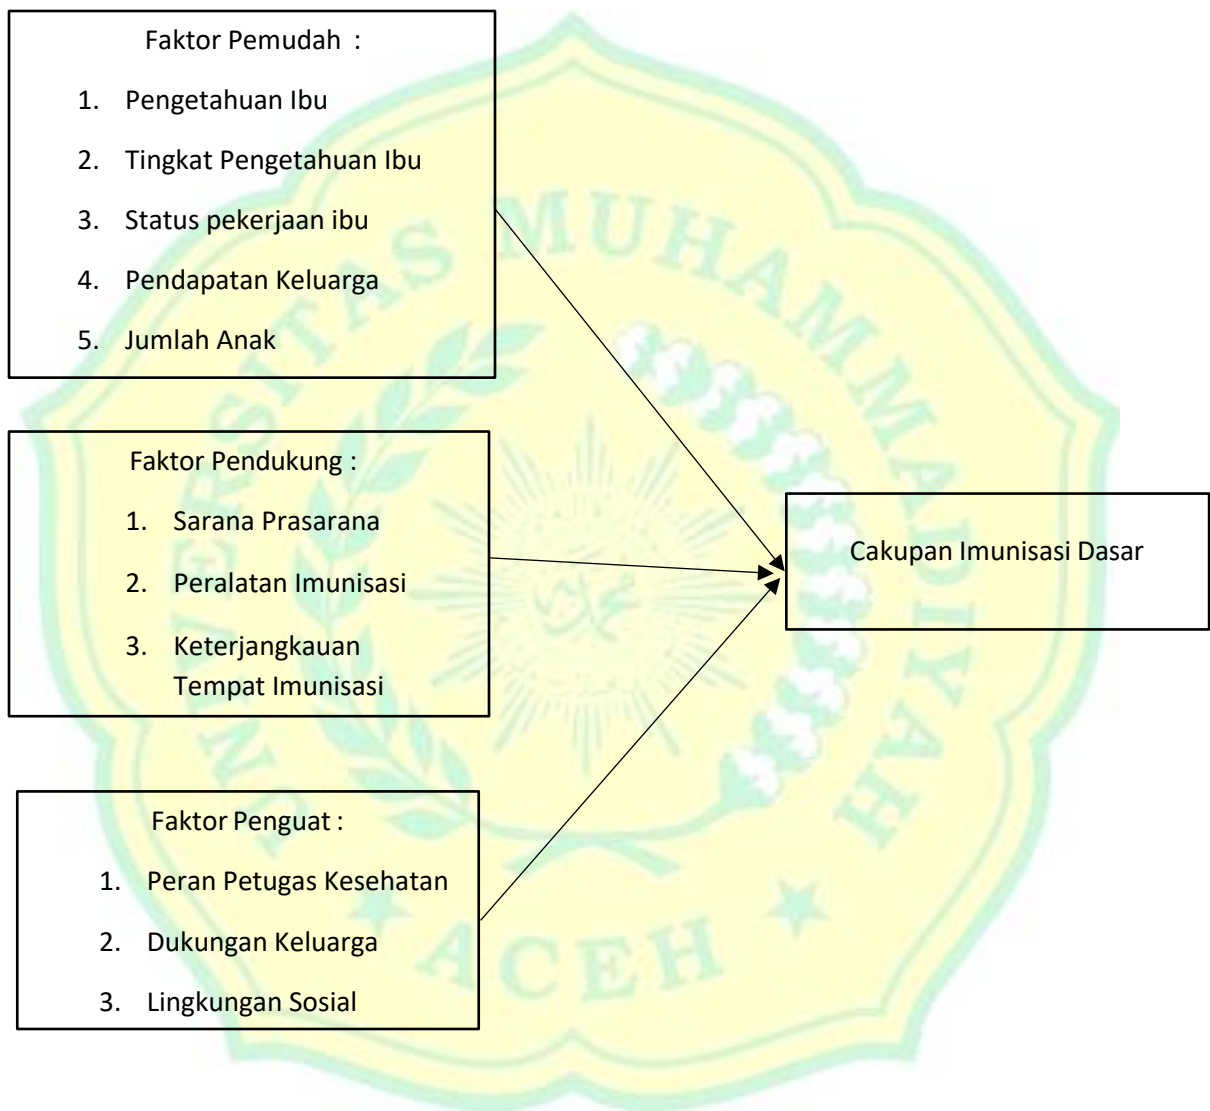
Faktor Pemudah :

1. Pengetahuan Ibu
2. Tingkat Pengetahuan Ibu
3. Status pekerjaan ibu
4. Pendapatan Keluarga
5. Jumlah Anak

Faktor Pendukung :

1. Sarana Prasarana
2. Peralatan Imunisasi
3. Keterjangkauan Tempat Imunisasi

Faktor Penguat :

1. Peran Petugas Kesehatan
2. Dukungan Keluarga
3. Lingkungan Sosial

Cakupan Imunisasi Dasar

MUHAMMADIYAH ACEH